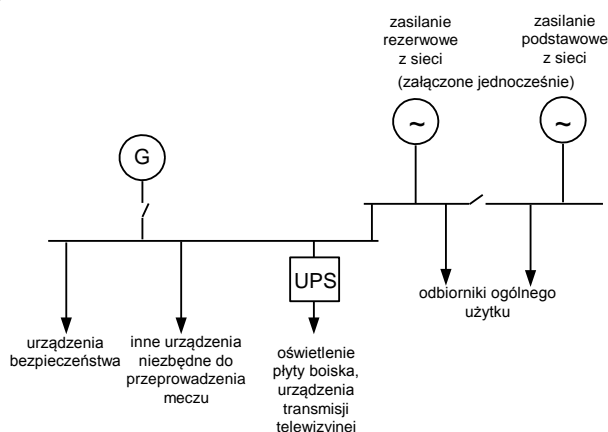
zasilanie rezerwowe z sieci

zasilanie podstawowe z sieci

(załączone jednocześnie)

~

~

G

UPS

urządzenia bezpieczeństwa

inne urządzenia niezbędne do przeprowadzenia meczu

oświetlenie płyty boiska, urządzenia transmisji telewizvinei

odbiorniki ogólnego użytku